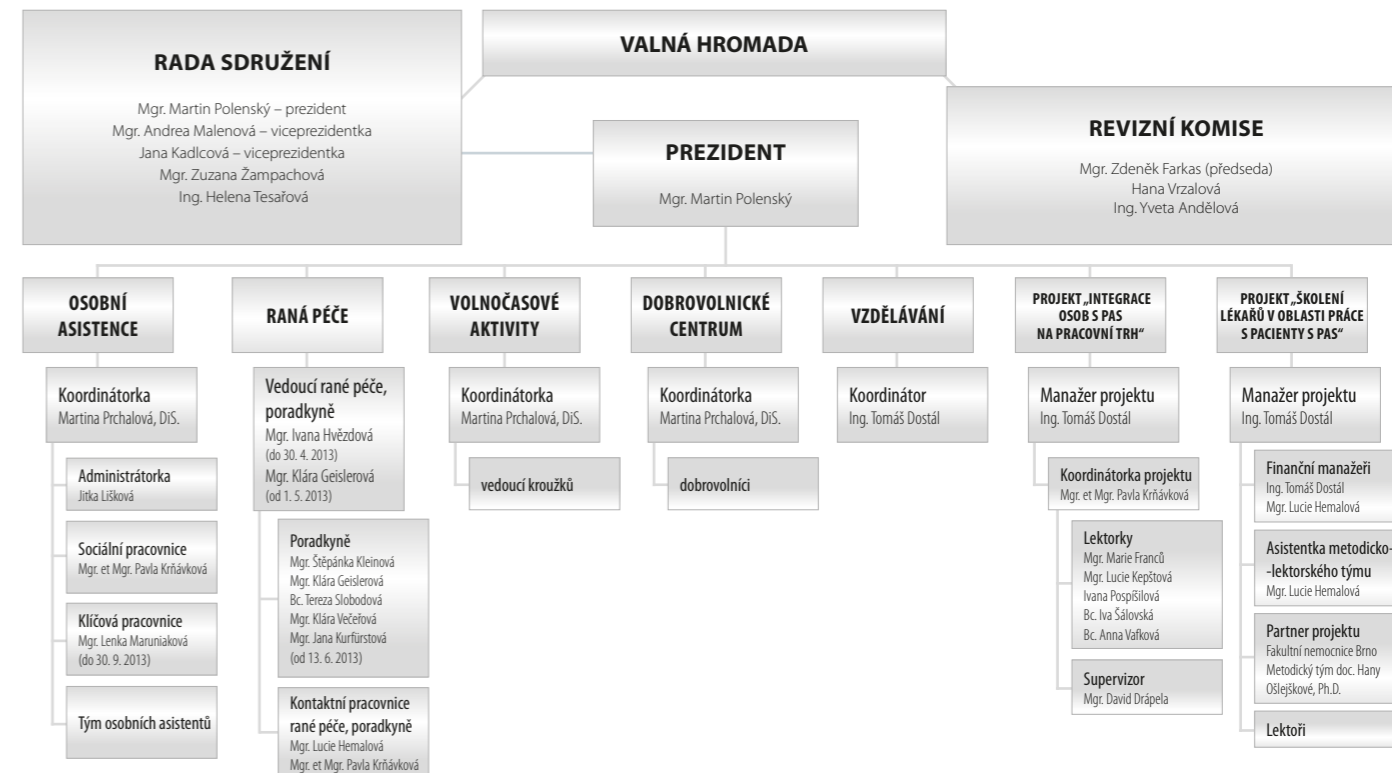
VALNÁ HROMADA

RADA SDRUŽENÍ

Mgr. Martin Polenský – prezident
Mgr. Andrea Malenová – viceprezidentka
Jana Kadlcová – viceprezidentka
Mgr. Zuzana Žampachová
Ing. Helena Tesařová

PREZIDENT

Mgr. Martin Polenský

REVIZNÍ KOMISE

Mgr. Zdeněk Farkas (předseda)
Hana Vrzalová
Ing. Yveta Andělová

OSOBNÍ ASISTENCE

Koordinátorka
Martina Prchalová, DiS.

Administrátorka
Jitka Líšková

Sociální pracovnice
Mgr. et Mgr. Pavla Krňávková

Klíčová pracovnice
Mgr. Lenka Maruniaková (do 30. 9. 2013)

Tým osobních asistentů

RANÁ PÉČE

Vedoucí rané péče, poradkyně
Mgr. Ivana Hvězdová (do 30. 4. 2013)
Mgr. Klára Geislerová (od 1. 5. 2013)

Poradkyně
Mgr. Štěpánka Kleinová
Mgr. Klára Geislerová
Bc. Tereza Slobodová
Mgr. Klára Večeřová
Mgr. Jana Kurfürstová (od 13. 6. 2013)

Kontaktní pracovnice rané péče, poradkyně
Mgr. Lucie Hemalová
Mgr. et Mgr. Pavla Krňávková

VOLNOČASOVÉ AKTIVITY

Koordinátorka
Martina Prchalová, DiS.

vedoucí kroužků

DOBROVOLNICKÉ CENTRUM

Koordinátorka
Martina Prchalová, DiS.

dobrovolníci

VZDĚLÁVÁNÍ

Koordinátor
Ing. Tomáš Dostál

PROJEKT „INTEGRACE OSOB S PAS NA PRACOVNÍ TRH"

Manažer projektu
Ing. Tomáš Dostál

Koordinátorka projektu
Mgr. et Mgr. Pavla Krňávková

Lektorky
Mgr. Marie Franců
Mgr. Lucie Kepštová
Ivana Pospíšilová
Bc. Iva Šálovská
Bc. Anna Vaňková

Supervizor
Mgr. David Drápela

PROJEKT „ŠKOLENÍ LÉKAŘŮ V OBLASTI PRÁCE S PACIENTY S PAS"

Manažer projektu
Ing. Tomáš Dostál

Finanční manažeři
Ing. Tomáš Dostál
Mgr. Lucie Hemalová

Asistentka metodicko-lektorského týmu
Mgr. Lucie Hemalová

Partner projektu
Fakultní nemocnice Brno
Metodický tým doc. Hany Ošlejškové, Ph.D.

Lektoři